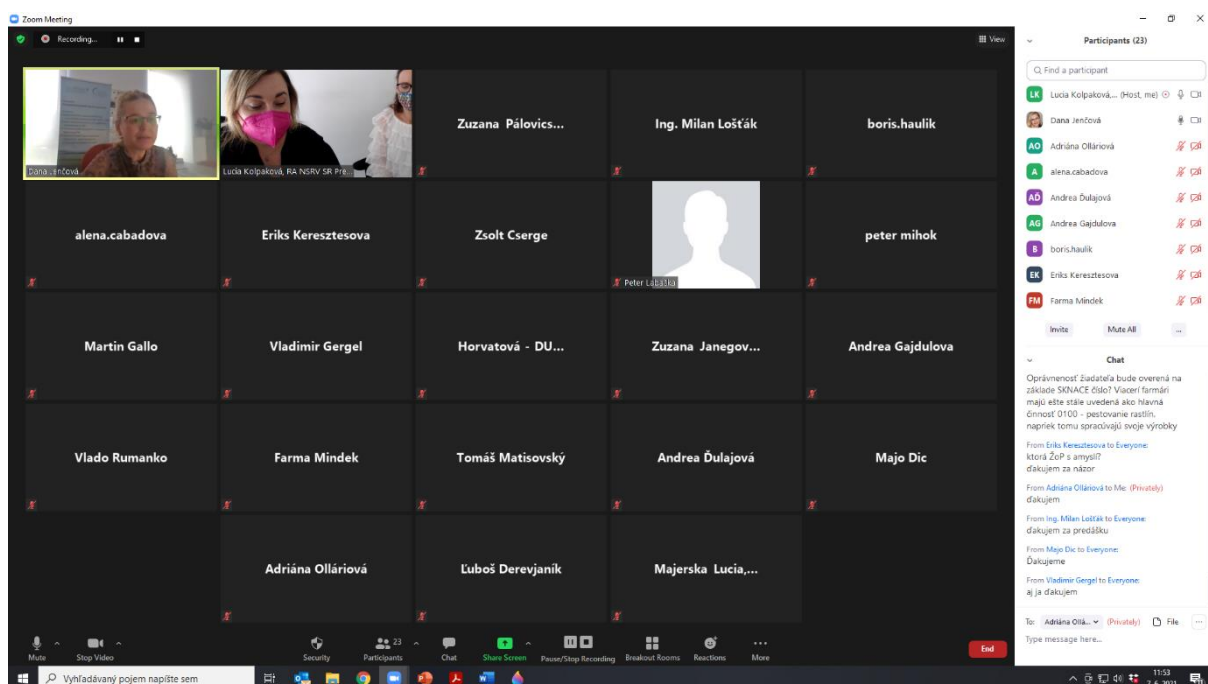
Zoom Meeting

Recording...

View

Dana Jenčová

Lucia Kolpaková, RA NSRV SR Pre...

Zuzana Pálovics...

Ing. Milan Lošťák

boris.haulik

alena.cabadova

Eriks Keresztesova

Zsolt Cserge

Peter Labaška

peter mihok

Martin Gallo

Vladimir Gergel

Horvatová - DU...

Zuzana Janegov...

Andrea Gajdulova

Vlado Rumanko

Farma Mindek

Tomáš Matisovský

Andrea Ďulajová

Majo Dic

Adriána Olláriová

Ľuboš Derevjaník

Majerska Lucia,...

Mute | Stop Video | Security | Participants 23 | Chat | Share Screen | Pause/Stop Recording | Breakout Rooms | Reactions | More | End

Participants (23)

Find a participant

LK Lucia Kolpaková,... (Host, me)
Dana Jenčová
AO Adriána Olláriová
A alena.cabadova
AĎ Andrea Ďulajová
AG Andrea Gajdulova
B boris.haulik
EK Eriks Keresztesova
FM Farma Mindek

Invite | Mute All | ...

Chat

Oprávnenosť žiadateľa bude overená na základe SKNACE číslo? Viacerí farmári majú ešte stále uvedená ako hlavná čnnosť 0100 - pestovanie rastlín. napriek tomu spracúvajú svoje výrobky

From Eriks Keresztesova to Everyone:
ktorá ŽoP s amysli?
ďakujem za názor

From Adriána Olláriová to Me (Privately)
ďakujem

From Ing. Milan Lošťák to Everyone:
ďakujem za predášku

From Majo Dic to Everyone:
Ďakujeme

From Vladimir Gergel to Everyone:
aj ja ďakujem

To: Adriána Ollá... (Privately) File ...

Type message here...

Vyhľadávaný pojem napíšte sem

11:53